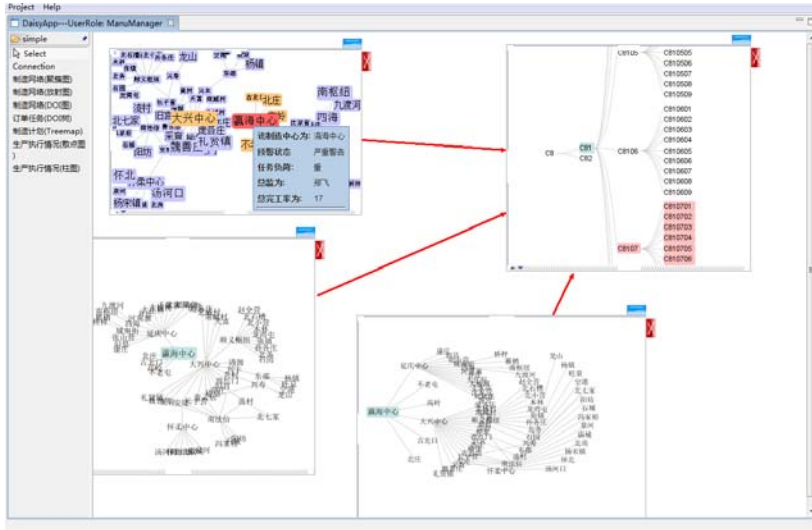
Project Help

DaisyApp---UserRole: ManuManager

simple

Select

Connection

制造网络(聚簇图)

制造网络(放射图)

制造网络(DOI图)

订单任务(DOI树)

制造计划(Treemap)

生产执行情况(散点图)

生产执行情况(柱图)

龙山

杨镇

南枢纽

九渡河

四海

北庄

大兴中心

瀛海中心

北七家

旧宫

亦庄

来庄

礼贤镇

怀北

杨宋镇

汤河口

该制造中心为: 瀛海中心

预警状态: 严重警告

任务负荷: 重

总监为: 邓飞

总完工率为: 17

C8105

C810505

C810506

C810507

C810508

C810509

C8

C81

C82

C8106

C810601

C810602

C810603

C810604

C810605

C810606

C810607

C810608

C810609

C8107

C810701

C810702

C810703

C810704

C810705

C810706

延庆中心

瀛海中心

大兴中心

不老屯

怀柔中心

北七家

瀛海中心

延庆中心

不老屯

大兴中心

高村

古北口

北庄

怀柔中心

龙山